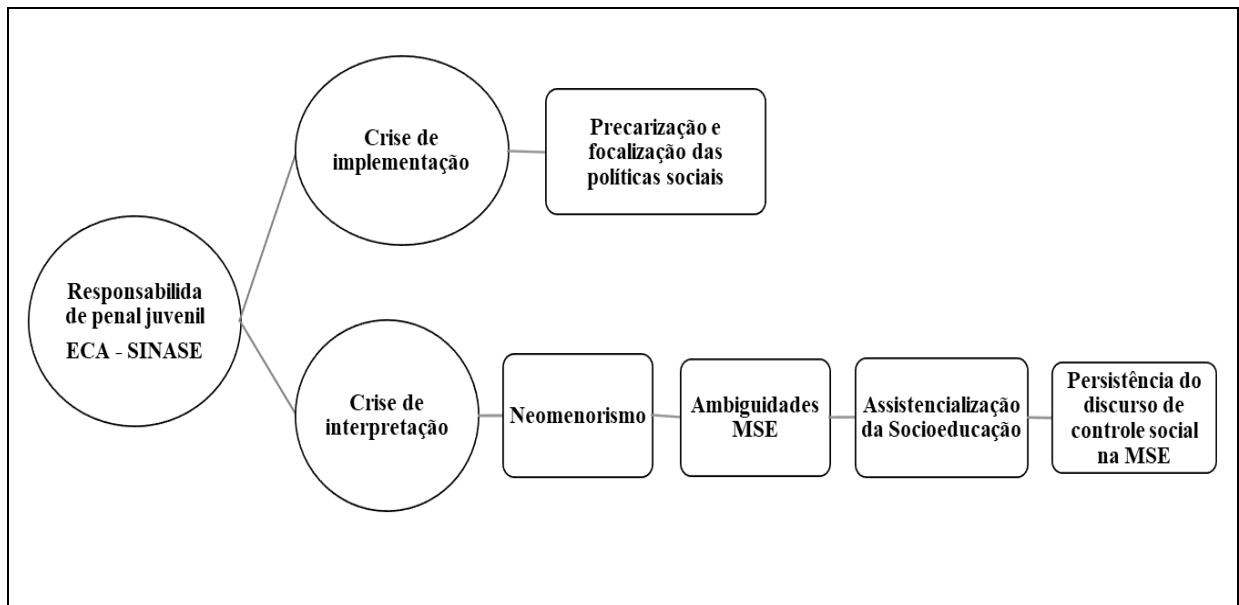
Responsabilida de penal juvenil
ECA - SINASE

Crise de implementação

Precarização e focalização das políticas sociais

Crise de interpretação

Neomenorismo

Ambiguidades MSE

Assistencialização da Socioeducação

Persistência do discurso de controle social na MSE